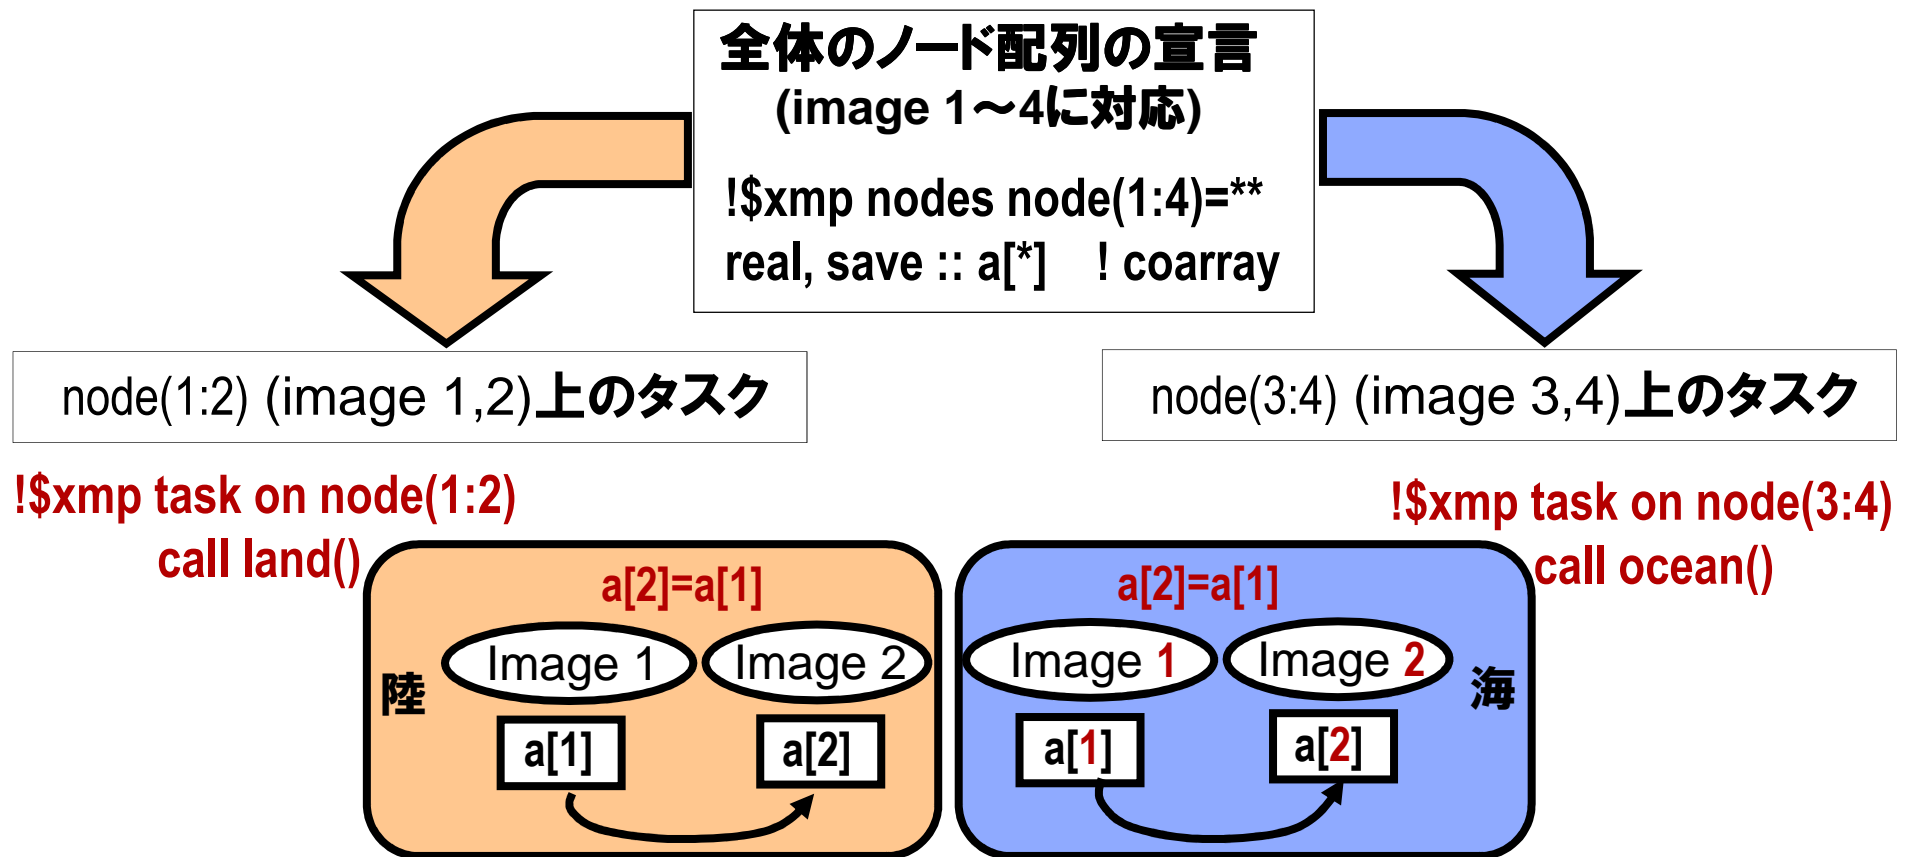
全体のノード配列の宣言
(image 1〜4に対応)

!$xmp nodes node(1:4)=**
real, save :: a[*] ! coarray

node(1:2) (image 1,2)上のタスク

node(3:4) (image 3,4)上のタスク

!$xmp task on node(1:2)
call land()

!$xmp task on node(3:4)
call ocean()

a[2]=a[1]

陸

Image 1

Image 2

a[1]

a[2]

a[2]=a[1]

Image 1

Image 2

海

a[1]

a[2]